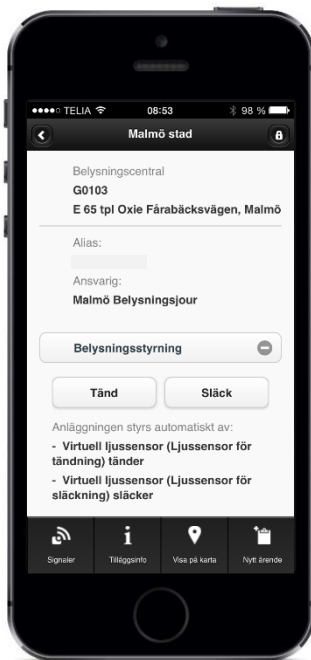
●●●●○ TELIA 08:53 98 %

Malmö stad

Belysningscentral
G0103
E 65 tpl Oxie Fårabäcksvägen, Malmö

Alias:

Ansvarig:
Malmö Belysningsjour

Belysningsstyrning

Tänd

Släck

Anläggningen styrs automatiskt av:
- Virtuell ljussensor (Ljussensor för tändning) tänder
- Virtuell ljussensor (Ljussensor för släckning) släcker

Signaler
Tilläggsinfo
Visa på karta
Nytt ärende